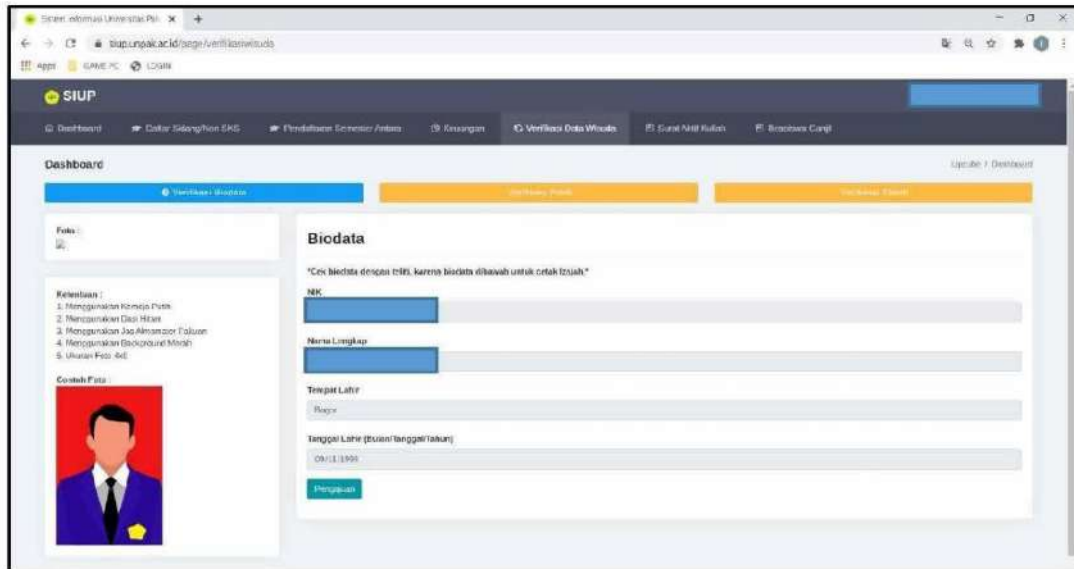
Sistem Informasi Universitas Pak ×  +

siup.unpak.ac.id/page/verifikasiwisuda

Apps  GAME PC  LOGIN

SIUP

Dashboard  Daftar Sidang/Non SKS  Pendaftaran Semester Antara  Keuangan  Verifikasi Data Wisuda  Surat Aktif Kuliah  Beasiswa Genjil

Dashboard

Upcate / Dashboard

Verifikasi Biodata  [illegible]  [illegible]

Foto :

Ketentuan :
1. Menggunakan Kemeja Putih
2. Menggunakan Dasi Hitam
3. Menggunakan Jas Almamater Pakuan
4. Menggunakan Background Merah
5. Ukuran Foto 4x6

Contoh Foto :

Biodata

*Cek biodata dengan teliti, karena biodata dibawah untuk cetak ijazah.*

NIK

Nama Lengkap

Tempat Lahir

Bogor

Tanggal Lahir (Bulan/Tanggal/Tahun)

09/11/1999

Pengajuan